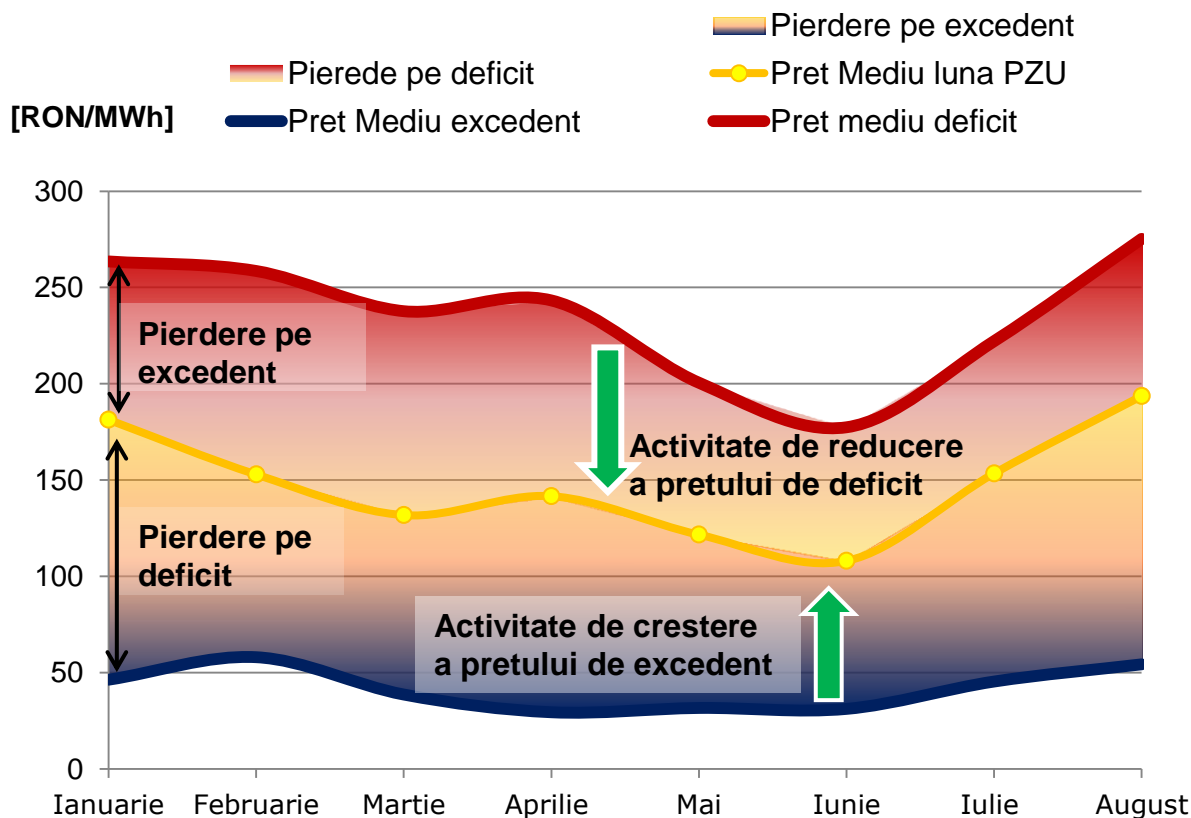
Pierdere pe excedent
Pierede pe deficit
Pret Mediu luna PZU
[RON/MWh]
Pret Mediu excedent
Pret mediu deficit

300
250
200
150
100
50
0

Pierdere pe excedent

Pierdere pe deficit

Activitate de reducere a pretului de deficit

Activitate de crestere a pretului de excedent

Ianuarie
Februarie
Martie
Aprilie
Mai
Iunie
Iulie
August